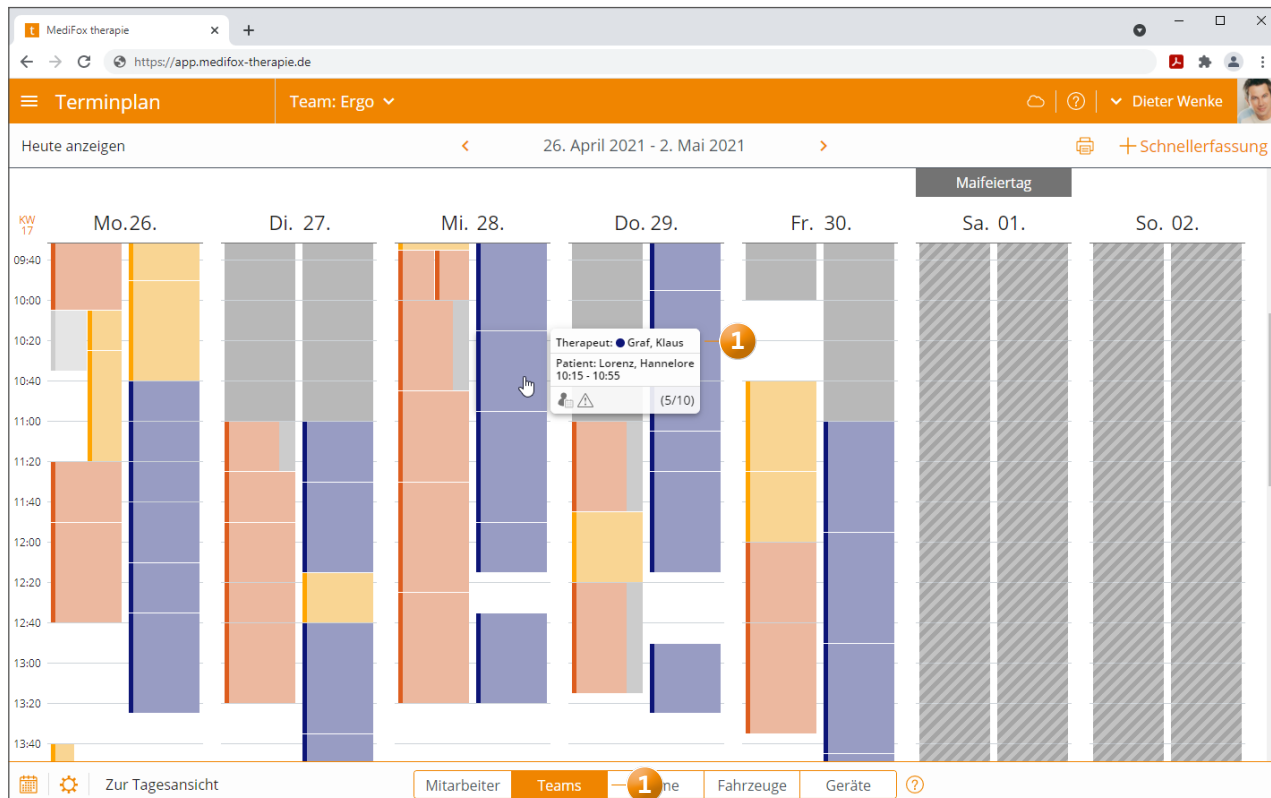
MediFox therapie
https://app.medifox-therapie.de
Terminplan
Team: Ergo
Dieter Wenke
Heute anzeigen
26. April 2021 - 2. Mai 2021
Schnellerfassung
Maifeiertag
KW 17
Mo.26.
Di. 27.
Mi. 28.
Do. 29.
Fr. 30.
Sa. 01.
So. 02.
09:40
10:00
10:20
10:40
11:00
11:20
11:40
12:00
12:20
12:40
13:00
13:20
13:40
Therapeut: Graf, Klaus
Patient: Lorenz, Hannelore
10:15 - 10:55
(5/10)
1
Zur Tagesansicht
Mitarbeiter
Teams
1
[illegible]me
Fahrzeuge
Geräte